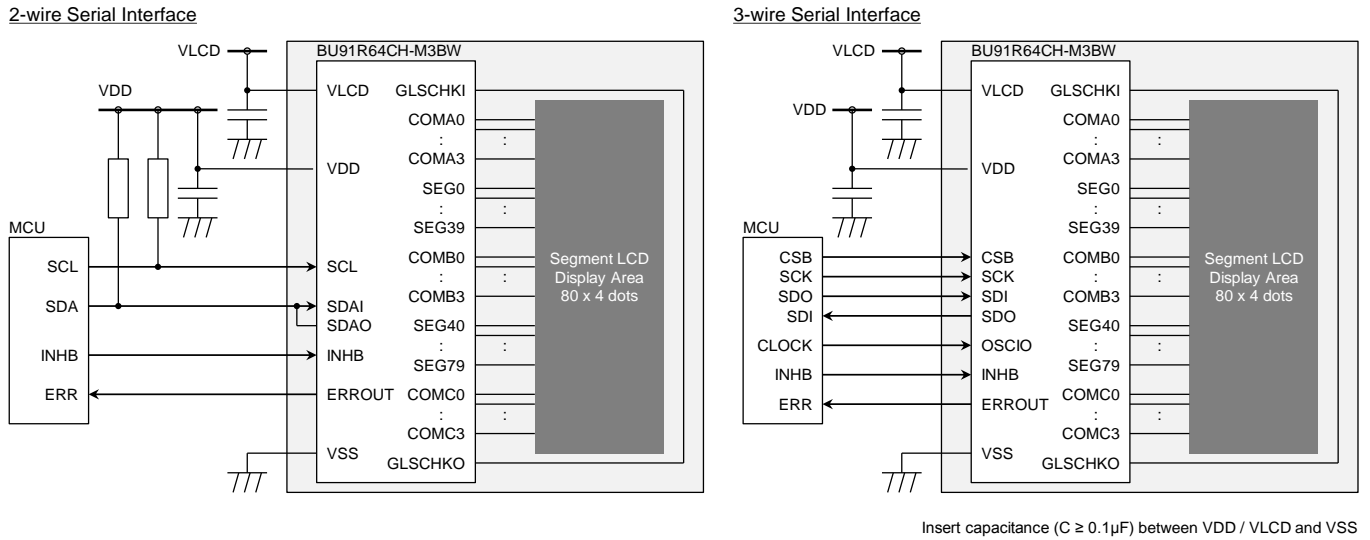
2-wire Serial Interface

VLCD

BU91R64CH-M3BW

VDD

VLCD GLSCHKI

COMA0
:
COMA3

:

VDD

SEG0
:
SEG39

:

MCU

SCL

SCL

COMB0
:
COMB3

:

Segment LCD Display Area 80 x 4 dots

SDA

SDAI
SDAO

SEG40
:
SEG79

:

INHB

INHB

ERR

ERROUT

COMC0
:
COMC3

:

VSS

GLSCHKO

3-wire Serial Interface

VLCD

BU91R64CH-M3BW

VDD

VLCD GLSCHKI

COMA0
:
COMA3

:

VDD

SEG0
:
SEG39

:

MCU

CSB
SCK
SDO
SDI
CLOCK
INHB
ERR

CSB
SCK
SDI
SDO
OSCIO
INHB
ERROUT

COMB0
:
COMB3

:

Segment LCD Display Area 80 x 4 dots

SEG40
:
SEG79

:

COMC0
:
COMC3

:

VSS

GLSCHKO

Insert capacitance (C ≥ 0.1μF) between VDD / VLCD and VSS